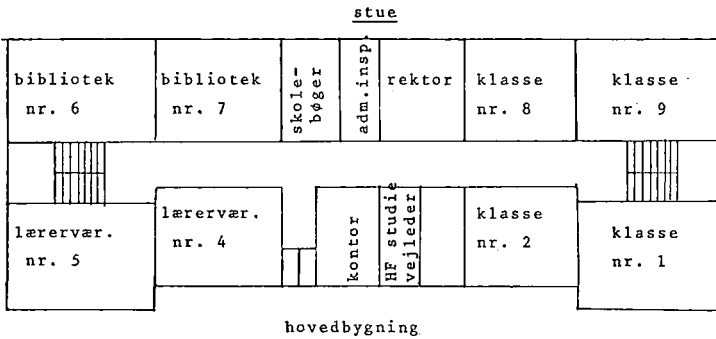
stue

bibliotek nr. 6

bibliotek nr. 7

skolebøger

adm.insp.

rektor

klasse nr. 8

klasse nr. 9

lærerværelse nr. 5

lærerværelse nr. 4

kontor

HF studievejleder

klasse nr. 2

klasse nr. 1

hovedbygning